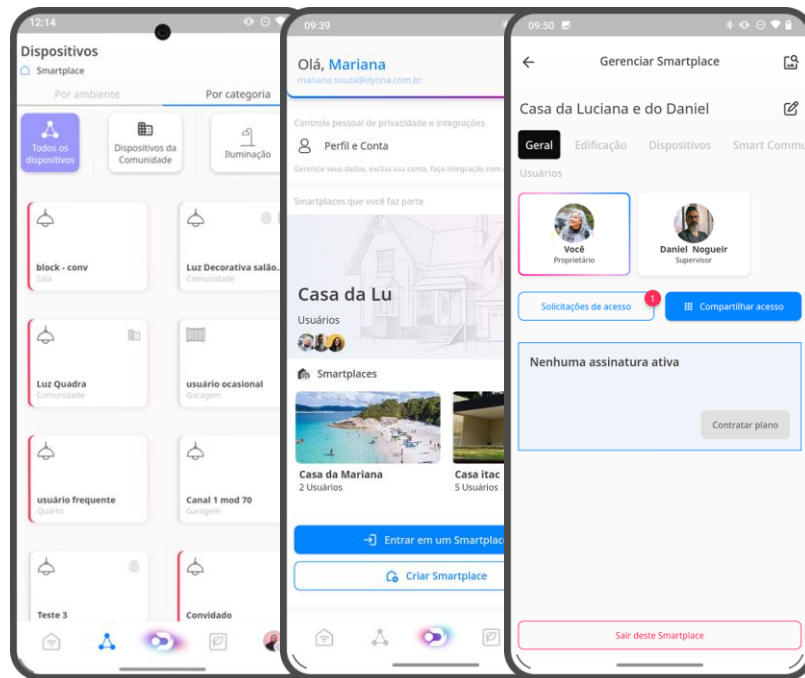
12:14

Dispositivos
Smartplace

Por ambiente
Por categoria

Todos os dispositivos
Dispositivos da Comunidade
Iluminação

block - conv
Sala

Luz Decorativa salão...
Comunidade

Luz Quadra
Comunidade

usuário ocasional
Garagem

usuário frequente
Quarto

Canal 1 mod 70
Garagem

Teste 3

Convidado

09:39

Olá, Mariana
mariana.souza@dyona.com.br

Controle pessoal de privacidade e integrações
Perfil e Conta
Gerencie seus dados, exclua sua conta, faça integração com a

Smartplaces que você faz parte

Casa da Lu
Usuários

Smartplaces

Casa da Mariana
2 Usuários

Casa itac
5 Usuários

Entrar em um Smartplac
Criar Smartplace

09:50

Gerenciar Smartplace

Casa da Luciana e do Daniel

Geral
Edificação
Dispositivos
Smart Commu

Usuários

Você
Proprietário

Daniel Nogueir
Supervisor

Solicitações de acesso
1
Compartilhar acesso

Nenhuma assinatura ativa

Contratar plano

Sair deste Smartplace